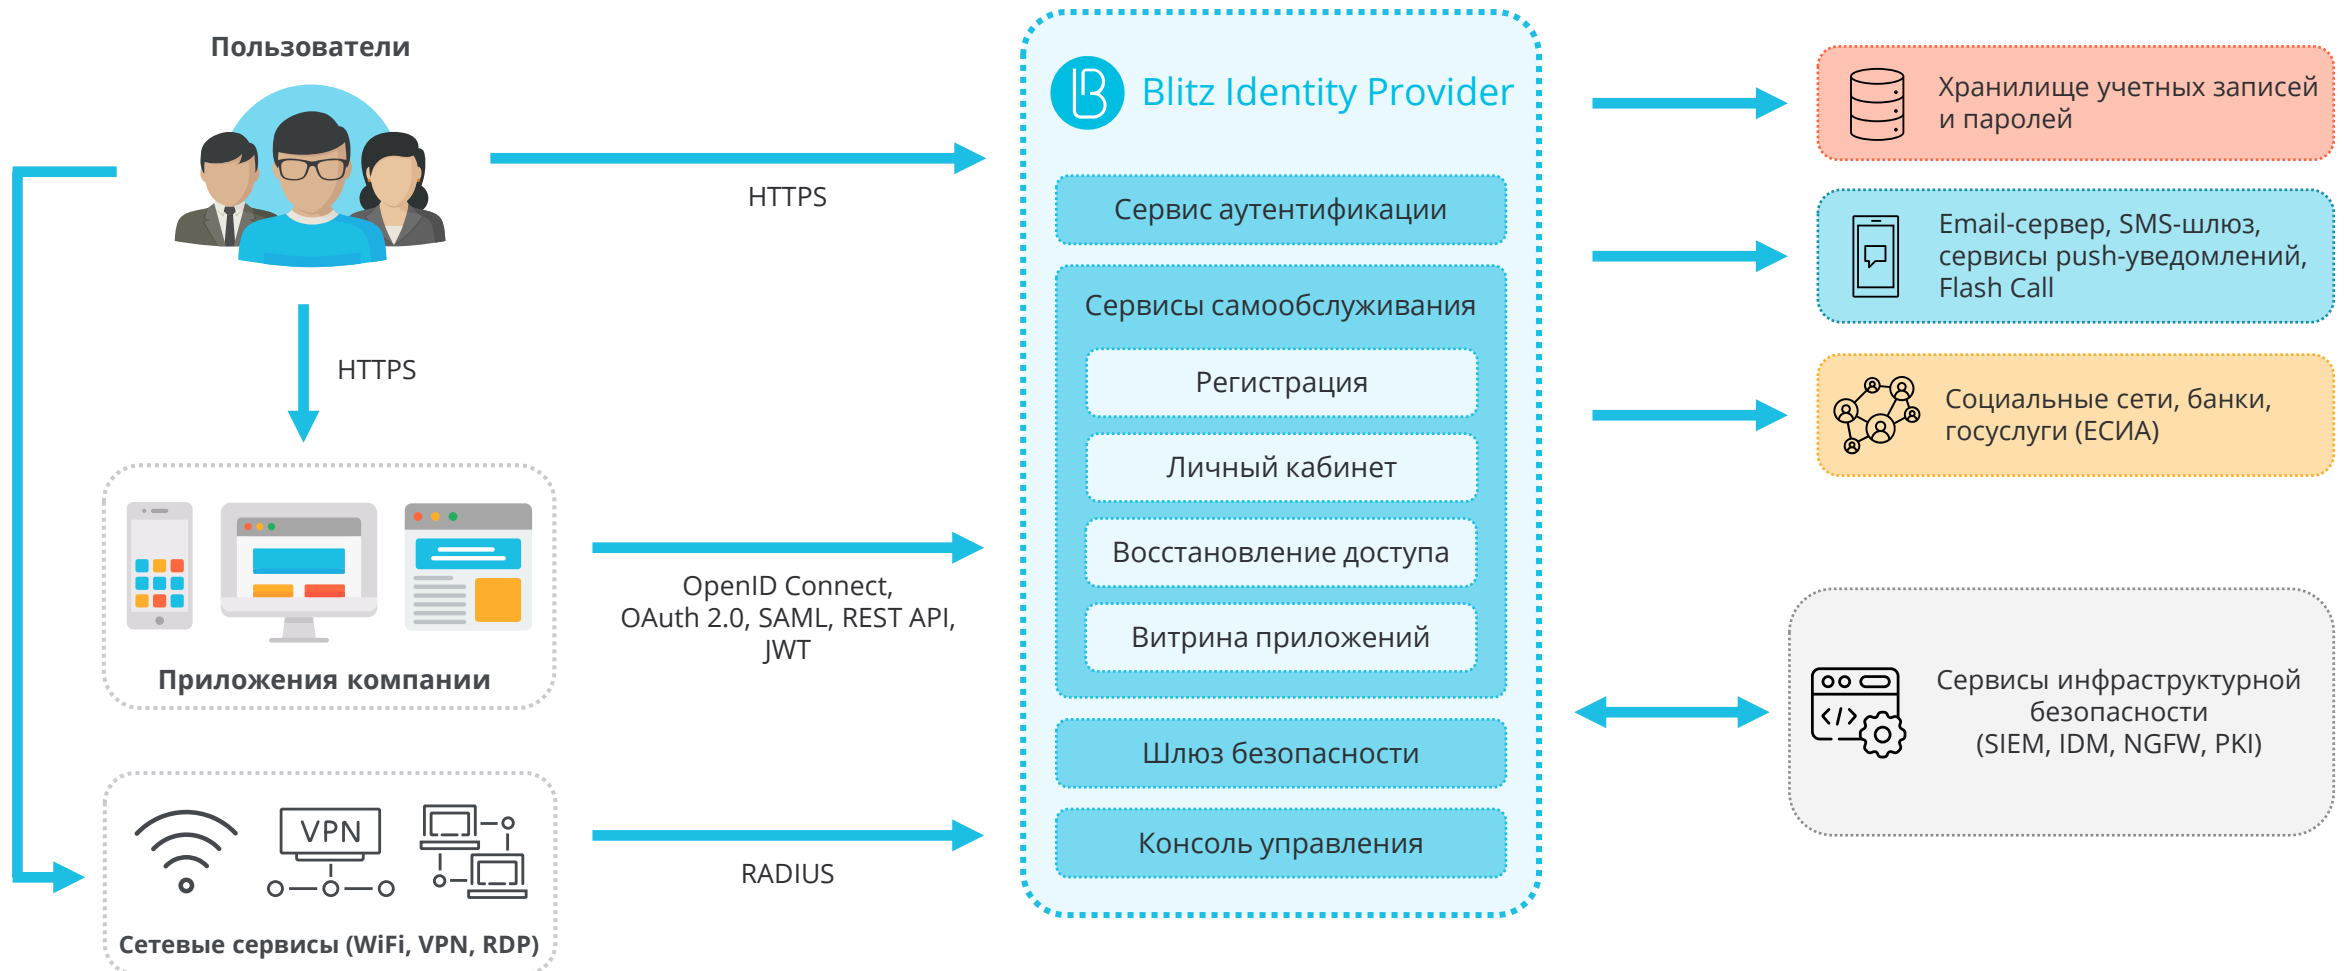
Пользователи

HTTPS

HTTPS

Приложения компании

OpenID Connect, OAuth 2.0, SAML, REST API, JWT

VPN

Сетевые сервисы (WiFi, VPN, RDP)

RADIUS

Blitz Identity Provider

Сервис аутентификации

Сервисы самообслуживания

Регистрация

Личный кабинет

Восстановление доступа

Витрина приложений

Шлюз безопасности

Консоль управления

Хранилище учетных записей и паролей

Email-сервер, SMS-шлюз, сервисы push-уведомлений, Flash Call

Социальные сети, банки, госуслуги (ЕСИА)

Сервисы инфраструктурной безопасности (SIEM, IDM, NGFW, PKI)